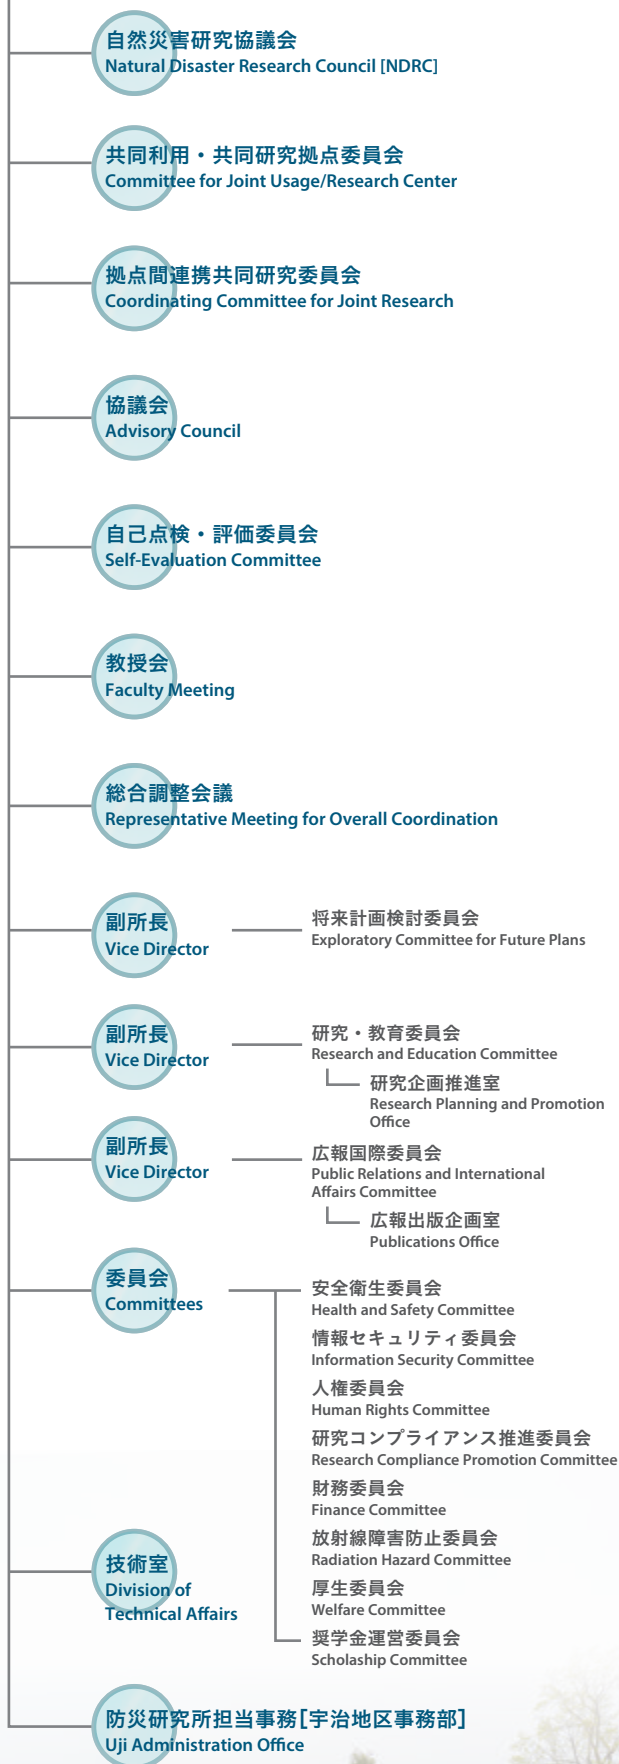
自然災害研究協議会
Natural Disaster Research Council [NDRC]

共同利用・共同研究拠点委員会
Committee for Joint Usage/Research Center

拠点間連携共同研究委員会
Coordinating Committee for Joint Research

協議会
Advisory Council

自己点検・評価委員会
Self-Evaluation Committee

教授会
Faculty Meeting

総合調整会議
Representative Meeting for Overall Coordination

副所長
Vice Director

将来計画検討委員会
Exploratory Committee for Future Plans

副所長
Vice Director

研究・教育委員会
Research and Education Committee

研究企画推進室
Research Planning and Promotion Office

副所長
Vice Director

広報国際委員会
Public Relations and International Affairs Committee

広報出版企画室
Publications Office

委員会
Committees

安全衛生委員会
Health and Safety Committee

情報セキュリティ委員会
Information Security Committee

人権委員会
Human Rights Committee

研究コンプライアンス推進委員会
Research Compliance Promotion Committee

財務委員会
Finance Committee

放射線障害防止委員会
Radiation Hazard Committee

厚生委員会
Welfare Committee

奨学金運営委員会
Scholaship Committee

技術室
Division of Technical Affairs

防災研究所担当事務[宇治地区事務部]
Uji Administration Office